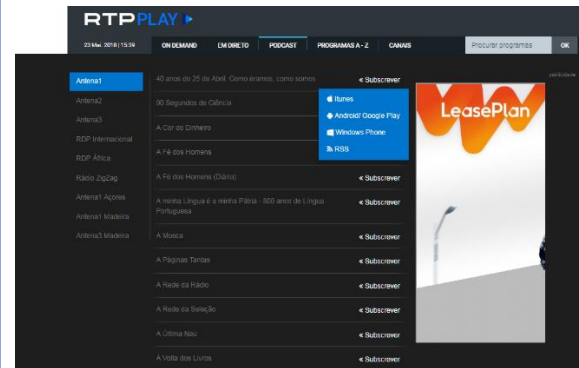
RTPPLAY

23 Mai. 2018 | 15:59

ON DEMAND

EM DIRETO

PODCAST

PROGRAMAS A - Z

CANAIS

Procurar programas

OK

publicidade

Antena1

Antena2

Antena3

RDP Internacional

RDP África

Rádio ZigZag

Antena1 Açores

Antena1 Madeira

Antena3 Madeira

40 anos do 25 de Abril. Como éramos, como somos

« Subscrever

90 Segundos de Ciência

Itunes

Android/ Google Play

Windows Phone

RSS

A Cor do Dinheiro

A Fé dos Homens

A Fé dos Homens (Diário)

« Subscrever

A minha Língua é a minha Pátria - 800 anos de Língua Portuguesa

« Subscrever

A Mosca

« Subscrever

A Páginas Tantas

« Subscrever

A Rede da Rádio

« Subscrever

A Rede da Seleção

« Subscrever

A Última Nau

« Subscrever

À Volta dos Livros

« Subscrever

LeasePlan